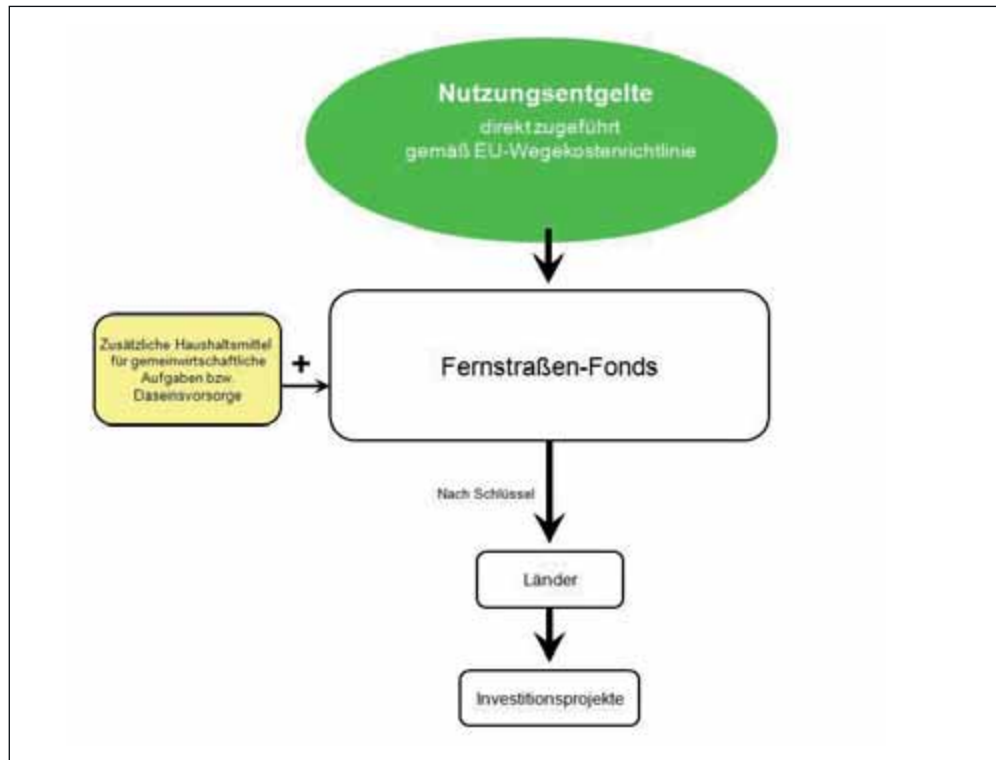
Nutzungsentgelte
direkt zugeführt
gemäß EU-Wegekostenrichtlinie

Zusätzliche Haushaltsmittel für gemeinwirtschaftliche Aufgaben bzw. Daseinsvorsorge

+

Fernstraßen-Fonds

Nach Schlüssel

Länder

Investitionsprojekte